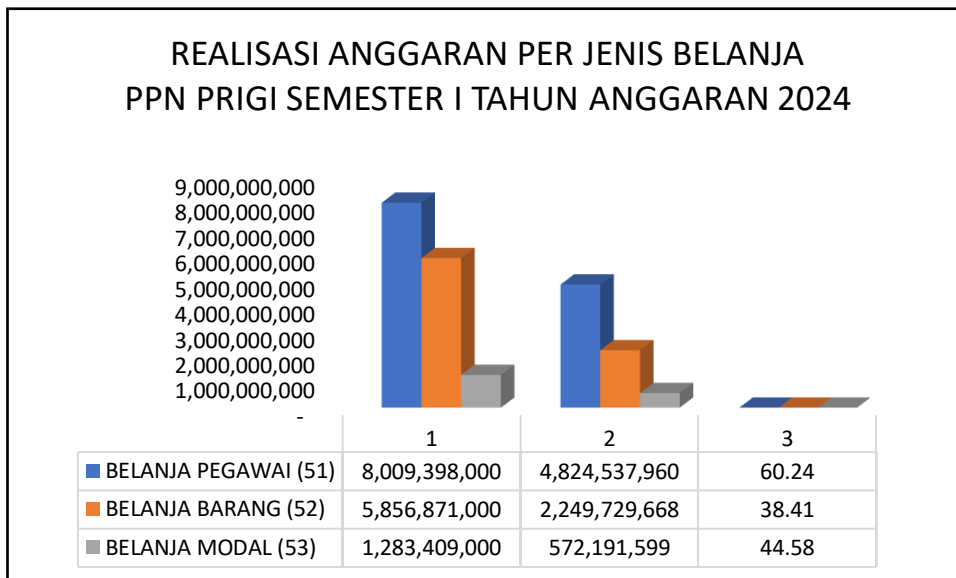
REALISASI ANGGARAN PER JENIS BELANJA
PPN PRIGI SEMESTER I TAHUN ANGGARAN 2024

9,000,000,000
8,000,000,000
7,000,000,000
6,000,000,000
5,000,000,000
4,000,000,000
3,000,000,000
2,000,000,000
1,000,000,000
-

| | 1 | 2 | 3 |
|---|---|---|---|
| BELANJA PEGAWAI (51) | 8,009,398,000 | 4,824,537,960 | 60.24 |
| BELANJA BARANG (52) | 5,856,871,000 | 2,249,729,668 | 38.41 |
| BELANJA MODAL (53) | 1,283,409,000 | 572,191,599 | 44.58 |